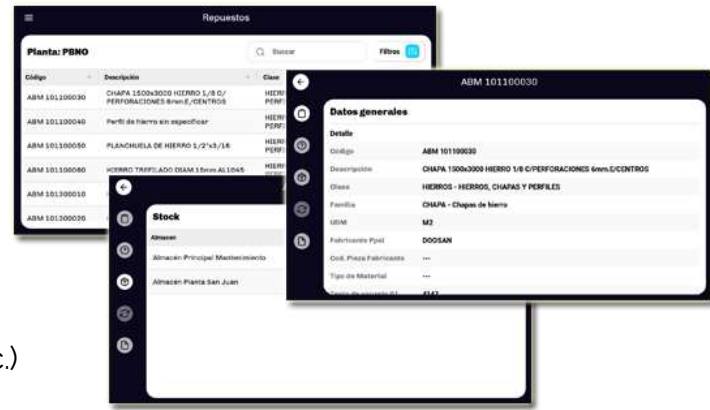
Repuestos

Planta: PBNO

Buscar

Filtros

| Código | Descripción | Clase |
|---|---|---|
| ABM 101100030 | CHAPA 1500x3000 HIERRO 1/8 C/ PERFORACIONES 6mm.E/CENTROS | HIERR PERFI |
| ABM 101100040 | Perfil de hierro sin especificar | HIERR PERFI |
| ABM 101100050 | PLANCHUELA DE HIERRO 1/2"x3/16 | HIERR PERFI |
| ABM 101100060 | HIERRO TREFILADO DIAM 15mm AL1045 | HIERR PERFI |
| ABM 101300010 | | |
| ABM 101300020 | | |

Stock

| Almacen |
|---|
| Almacen Principal Mantenimiento |
| Almacen Planta San Juan |

ABM 101100030

Datos generales

Detalle

| | |
|---|---|
| Código | ABM 101100030 |
| Descripción | CHAPA 1500x3000 HIERRO 1/8 C/PERFORACIONES 6mm.E/CENTROS |
| Clase | HIERROS - HIERROS, CHAPAS Y PERFILES |
| Familia | CHAPA - Chapas de hierro |
| UDM | M2 |
| Fabricante Ppal | DOOSAN |
| Cód. Pieza Fabricante | --- |
| Tipo de Material | --- |
| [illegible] | 4147 |

c.)